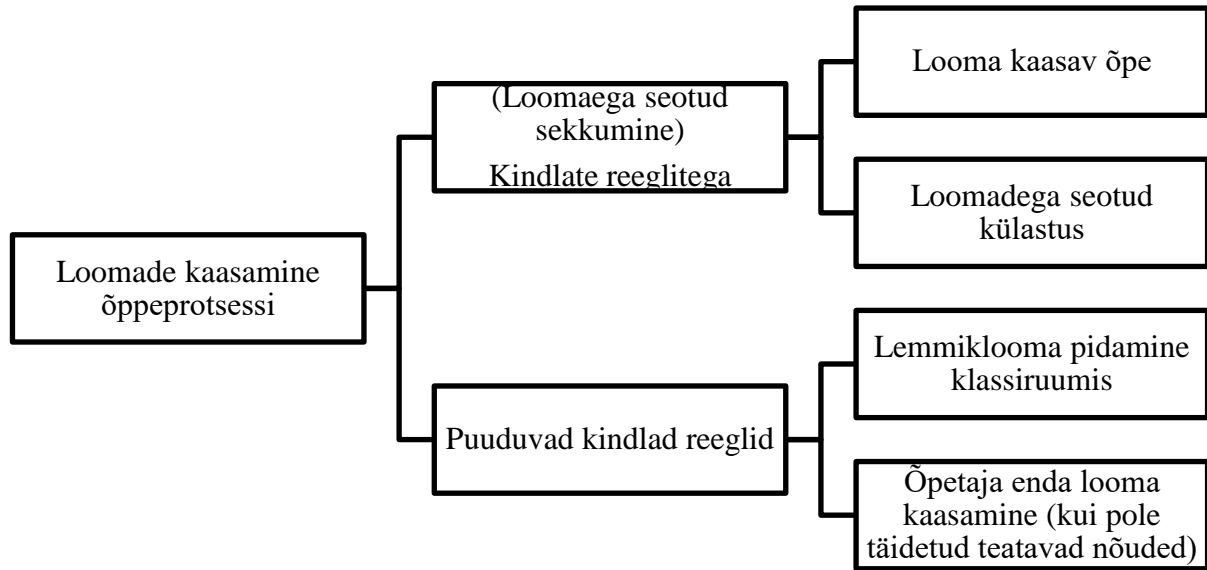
Loomade kaasamine õppeprotsessi

(Loomaega seotud sekkumine)
Kindlate reeglitega

Looma kaasav õpe

Loomadega seotud külastus

Puuduvad kindlad reeglid

Lemmiklooma pidamine klassiruumis

Õpetaja enda looma kaasamine (kui pole täidetud teatavad nõuded)